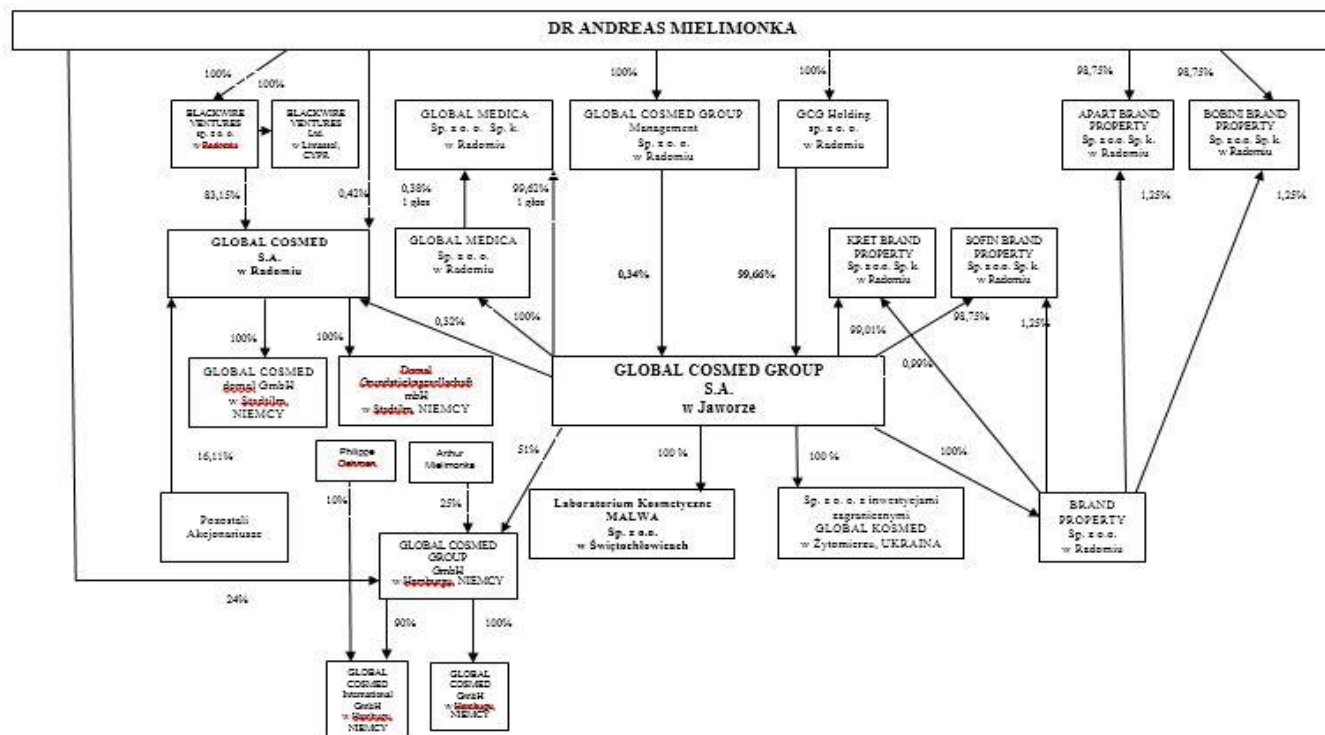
DR ANDREAS MIELIMONKA

100%
100%
BLACKWIRE VENTURES sp. z o. o. w Radomiu
BLACKWIRE VENTURES Ltd. w Limassol, CYPR

GLOBAL MEDICA Sp. z o. o. Sp. k. w Radomiu

100%
GLOBAL COSMED GROUP Management Sp. z o. o. w Radomiu

100%
GCG Holding sp. z o. o. w Radomiu

98,75%
APART BRAND PROPERTY Sp. z o.o. Sp. k. w Radomiu

98,75%
BOBINI BRAND PROPERTY Sp. z o.o. Sp. k. w Radomiu

83,15%
0,42%
0,38% 1 głos
99,62% 1 głos
1,25%
1,25%

GLOBAL COSMED S.A. w Radomiu

GLOBAL MEDICA Sp. z o. o. w Radomiu

0,34%
99,66%

KRET BRAND PROPERTY Sp. z o.o. Sp. k. w Radomiu

SOFIN BRAND PROPERTY Sp. z o.o. Sp. k. w Radomiu

100%
100%
0,32%
100%
99,01%
98,75%
1,25%
0,99%

GLOBAL COSMED domol GmbH w Stadtilm, NIEMCY

Domol Grundstücksgesellschaft mbH w Stadtilm, NIEMCY

GLOBAL COSMED GROUP S.A. w Jaworze

16,11%
Philippe Oehmen
Arthur Mielimonka
10%
25%
51%
100 %
100 %
100%

Pozostali Akcjonariusze

GLOBAL COSMED GROUP GmbH w Hamburgu, NIEMCY

Laboratorium Kosmetyczne MALWA Sp. z o.o. w Świętochłowicach

Sp. z o. o. z inwestycjami zagranicznymi GLOBAL KOSMED w Żytomierzu, UKRAINA

BRAND PROPERTY Sp. z o.o. w Radomiu

24%
90%
100%

GLOBAL COSMED International GmbH w Hamburgu, NIEMCY

GLOBAL COSMED GmbH w Hamburgu, NIEMCY